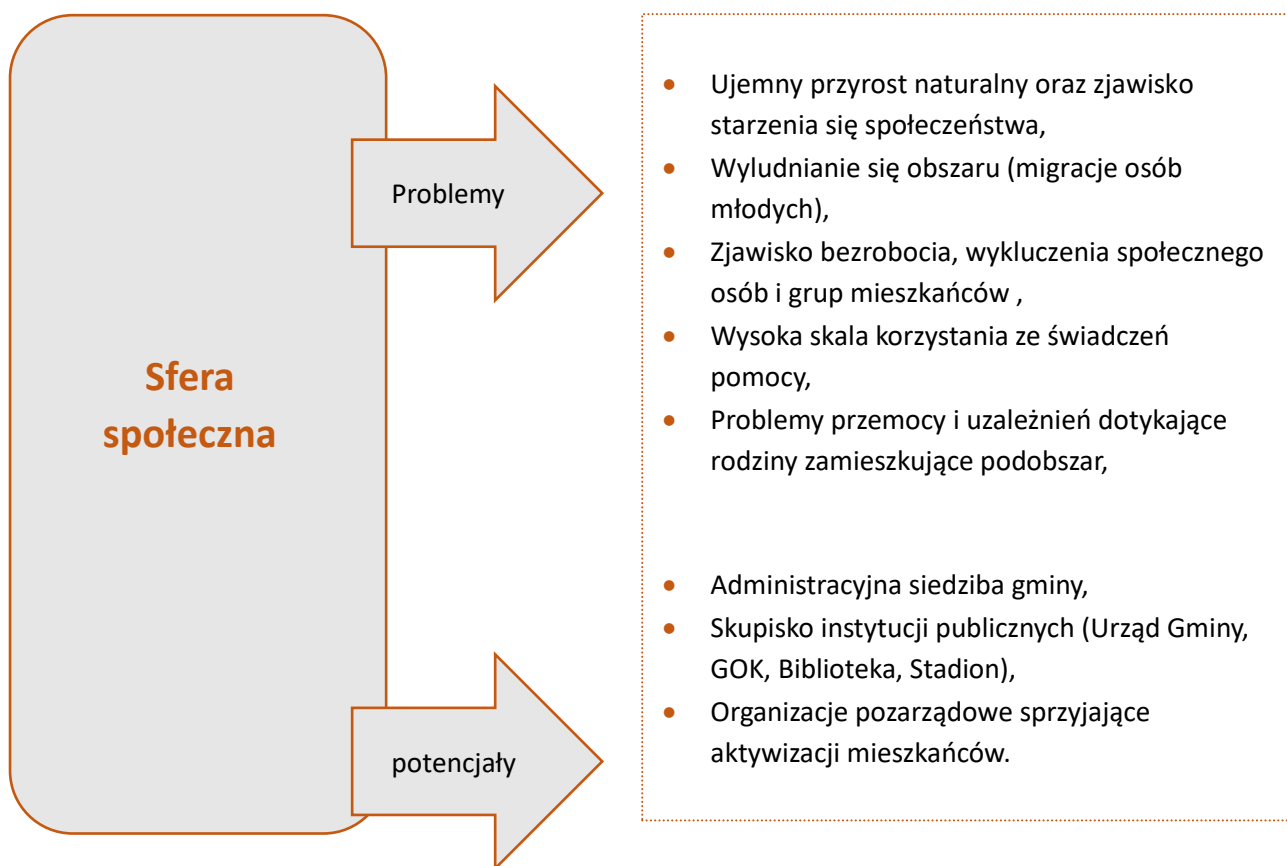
Sfera społeczna

Problemy

- Ujemny przyrost naturalny oraz zjawisko starzenia się społeczeństwa,
- Wyludnianie się obszaru (migracje osób młodych),
- Zjawisko bezrobocia, wykluczenia społecznego osób i grup mieszkańców ,
- Wysoka skala korzystania ze świadczeń pomocy,
- Problemy przemocy i uzależnień dotykające rodziny zamieszkujące podobszar,

potencjały

- Administracyjna siedziba gminy,
- Skupisko instytucji publicznych (Urząd Gminy, GOK, Biblioteka, Stadion),
- Organizacje pozarządowe sprzyjające aktywizacji mieszkańców.